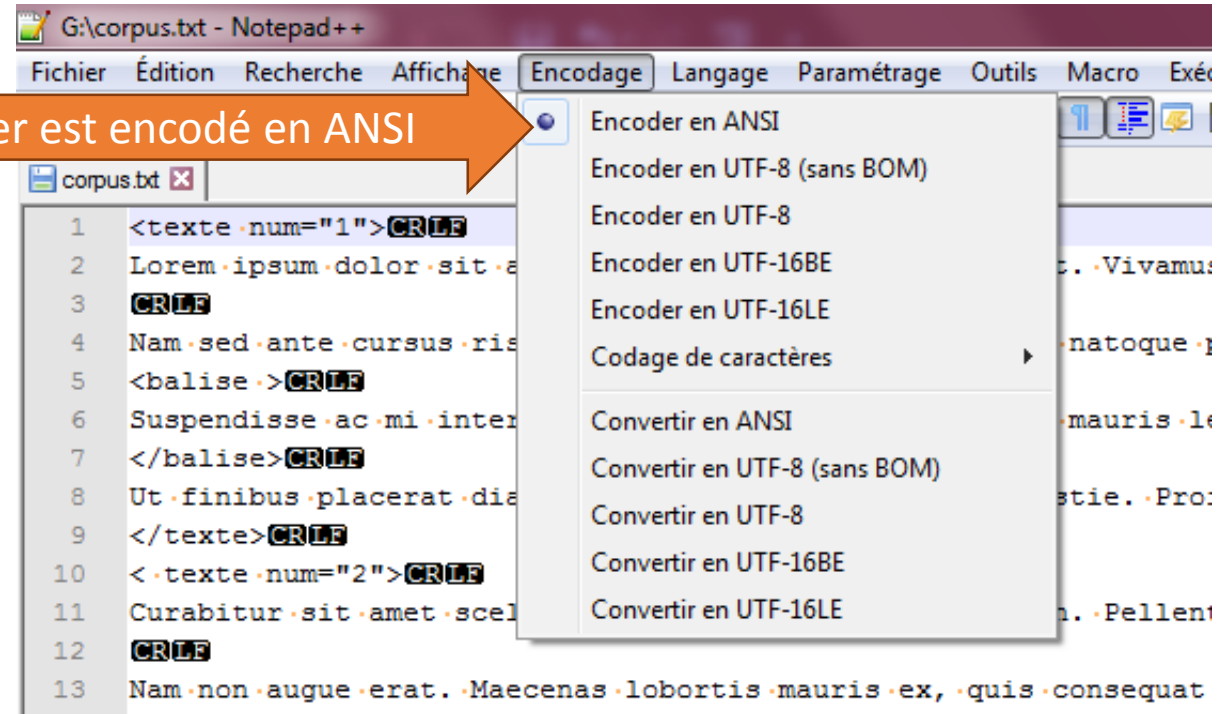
G:\corpus.txt - Notepad++

Fichier Édition Recherche Affichage Encodage Langage Paramétrage Outils Macro Exéc

er est encodé en ANSI

corpus.txt

Encoder en ANSI
Encoder en UTF-8 (sans BOM)
Encoder en UTF-8
Encoder en UTF-16BE
Encoder en UTF-16LE
Codage de caractères
Convertir en ANSI
Convertir en UTF-8 (sans BOM)
Convertir en UTF-8
Convertir en UTF-16BE
Convertir en UTF-16LE

1 <texte num="1">CRLF
2 Lorem ipsum dolor sit a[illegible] t. Vivamus
3 CRLF
4 Nam sed ante cursus ris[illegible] natoque p
5 <balise >CRLF
6 Suspendisse ac mi inter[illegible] mauris le
7 </balise>CRLF
8 Ut finibus placerat dia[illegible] stie. Pro
9 </texte>CRLF
10 < texte num="2">CRLF
11 Curabitur sit amet scel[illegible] n. Pellent
12 CRLF
13 Nam non augue erat. Maecenas lobortis mauris ex, quis consequat